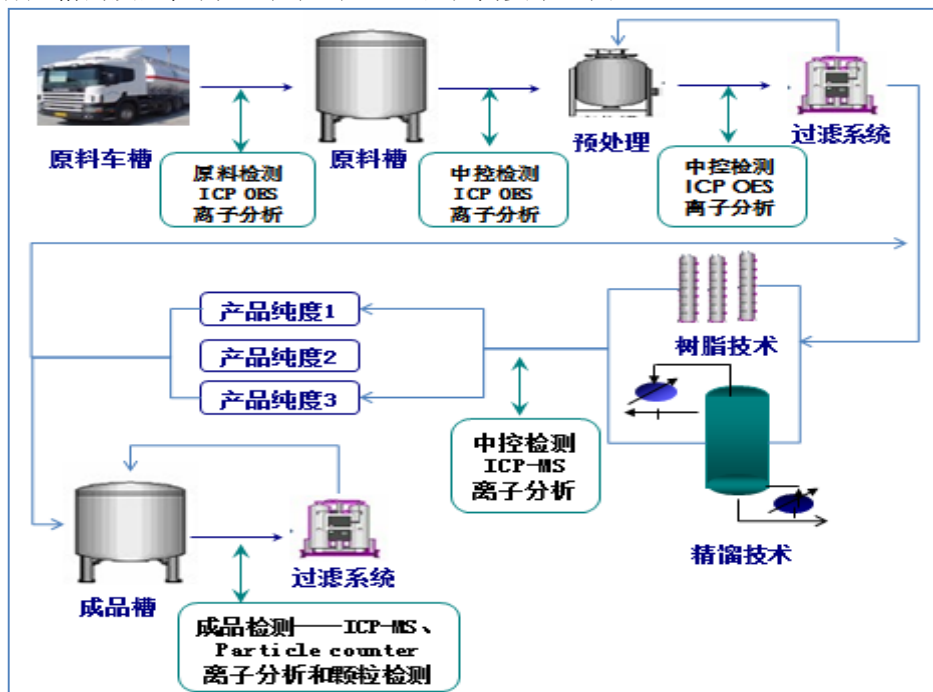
原料车槽

原料检测
ICP OES
离子分析

原料槽

中控检测
ICP OES
离子分析

预处理

中控检测
ICP OES
离子分析

过滤系统

产品纯度1

产品纯度2

产品纯度3

树脂技术

中控检测
ICP-MS
离子分析

精馏技术

成品槽

过滤系统

成品检测——ICP-MS、
Particle counter
离子分析和颗粒检测